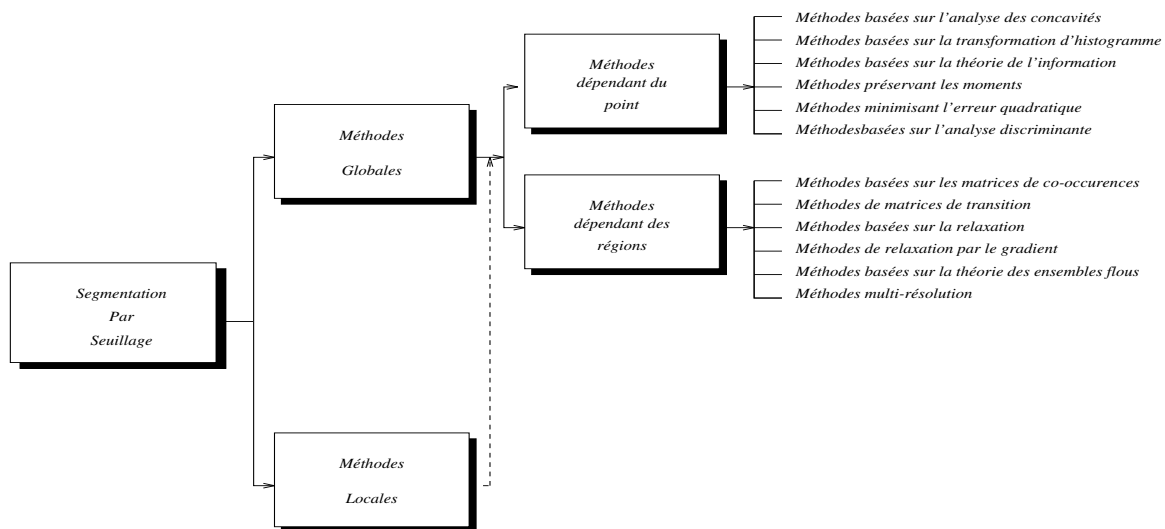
Segmentation Par Seuillage

Méthodes Globales

Méthodes Locales

Méthodes dépendant du point

Méthodes basées sur l'analyse des concavités
Méthodes basées sur la transformation d'histogramme
Méthodes basées sur la théorie de l'information
Méthodes préservant les moments
Méthodes minimisant l'erreur quadratique
Méthodesbasées sur l'analyse discriminante

Méthodes dépendant des régions

Méthodes basées sur les matrices de co-occurences
Méthodes de matrices de transition
Méthodes basées sur la relaxation
Méthodes de relaxation par le gradient
Méthodes basées sur la théorie des ensembles flous
Méthodes multi-résolution